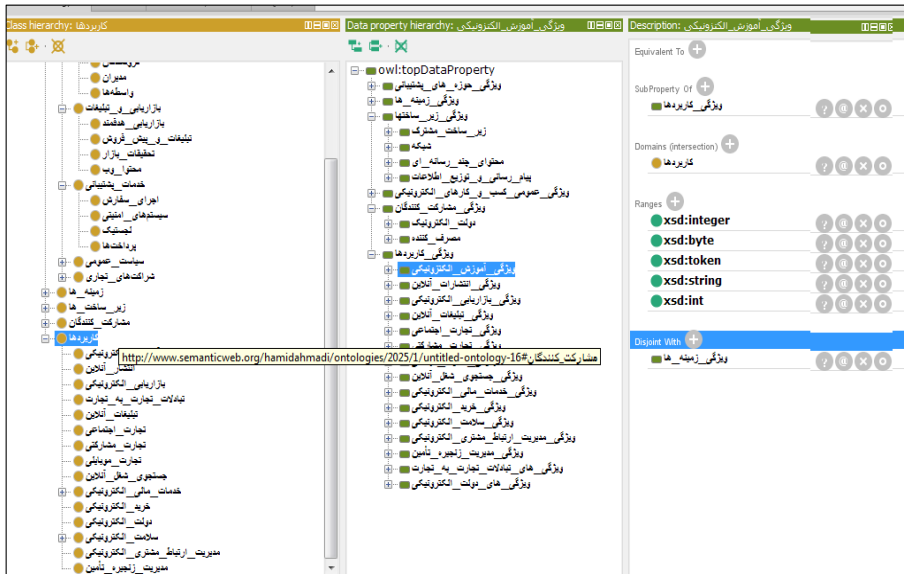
Class hierarchy: کاربردها

مدیران
واسطه‌ها
بازاریابی_و_تبلیغات
بازاریابی_هدفمند
تبلیغات_و_پیش_فروش
تحقیقات_بازار
محتوا_وب
خدمات_پشتیبانی
اجرای_سفارش
سیستمهای_امنیتی
لجستیک
پرداختها
سیاست_عمومی
شراکتهای_تجاری
زمینه_ها
زیر_ساخت_ها
مشارکت_کنندگان
کاربردها
الکترونیکی
انتشار_آنلاین
بازاریابی_الکترونیکی
تبادلات_تجارت_به_تجارت
تبلیغات_آنلاین
تجارت_اجتماعی
تجارت_مشارکتی
تجارت_موبایلی
جستجوی_شغل_آنلاین
خدمات_مالی_الکترونیکی
خرید_الکترونیکی
دولت_الکترونیکی
سلامت_الکترونیکی
مدیریت_ارتباط_مشتری_الکترونیکی
مدیریت_زنجیره_تأمین

http://www.semanticweb.org/hamidahmadi/ontologies/2025/1/untitled-ontology-16#مشارکت_کنندگان

Data property hierarchy: ویژگی_آموزش_الکترونیکی

owl:topDataProperty
ویژگی_حوزه_های_پشتیبانی
ویژگی_زمینه_ها
ویژگی_زیر_ساختها
زیر_ساخت_مشترک
شبکه
محتوای_چند_رسانه_ای
پیام_رسانی_و_توزیع_اطلاعات
ویژگی_عمومی_کسب_و_کارهای_الکترونیکی
ویژگی_مشارکت_کنندگان
دولت_الکترونیک
مصرف_کننده
ویژگی_کاربردها
ویژگی_آموزش_الکترونیکی
ویژگی_انتشارات_آنلاین
ویژگی_بازاریابی_الکترونیکی
ویژگی_تبلیغات_آنلاین
ویژگی_تجارت_اجتماعی
ویژگی_تجارت_مشارکتی
ویژگی_جستجوی_شغل_آنلاین
ویژگی_خدمات_مالی_الکترونیکی
ویژگی_خرید_الکترونیکی
ویژگی_سلامت_الکترونیکی
ویژگی_مدیریت_ارتباط_مشتری_الکترونیکی
ویژگی_مدیریت_زنجیره_تأمین
ویژگی_های_تبادلات_تجارت_به_تجارت
ویژگی_های_دولت_الکترونیکی

Description: ویژگی_آموزش_الکترونیکی

Equivalent To

SubProperty Of
ویژگی_کاربردها

Domains (intersection)
کاربردها

Ranges
xsd:integer
xsd:byte
xsd:token
xsd:string
xsd:int

Disjoint With
ویژگی_زمینه_ها